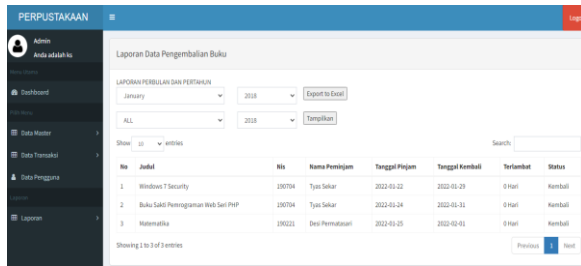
PERPUSTAKAAN
≡
Logo

Admin
Anda adalah ks
Menu Utama
Dashboard
PBB Menu
Data Master
Data Transaksi
Data Pengguna
Laporan
Laporan

Laporan Data Pengembalian Buku

LAPORAN PERBULAN DAN PERTAHUN
January
2018
Export to Excel
ALL
2018
Tampilkan

Show 10 entries
Search:

| No | Judul | Nis | Nama Peminjam | Tanggal Pinjam | Tanggal Kembali | Terlambat | Status |
|---|---|---|---|---|---|---|---|
| 1 | Windows 7 Security | 190704 | Tyas Sekar | 2022-01-22 | 2022-01-29 | 0 Hari | Kembali |
| 2 | Buku Sakti Pemrograman Web Seri PHP | 190704 | Tyas Sekar | 2022-01-24 | 2022-01-31 | 0 Hari | Kembali |
| 3 | Matematika | 190221 | Desi Permatasari | 2022-01-25 | 2022-02-01 | 0 Hari | Kembali |

Showing 1 to 3 of 3 entries
Previous
1
Next